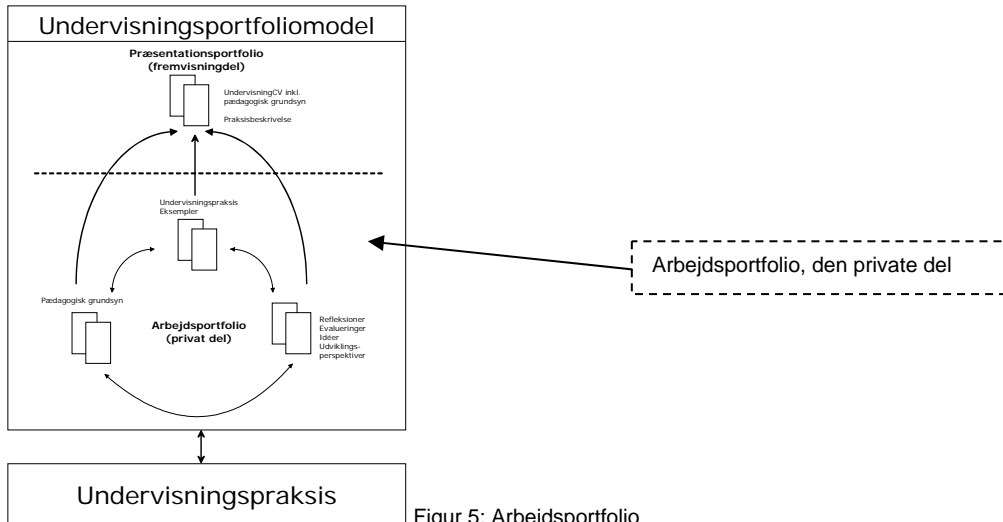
Undervisningsportfoliomodel

Præsentationsportfolio (fremvisningdel)

UndervisningCV inkl. pædagogisk grundsyn

Praksisbeskrivelse

Undervisningspraksis Eksempler

Arbejdsportfolio, den private del

Pædagogisk grundsyn

Arbejdsportfolio (privat del)

Refleksioner
Evalueringer
Idéer
Udviklingsperspektiver

Undervisningspraksis

Figur 5: Arbejdsportfolio